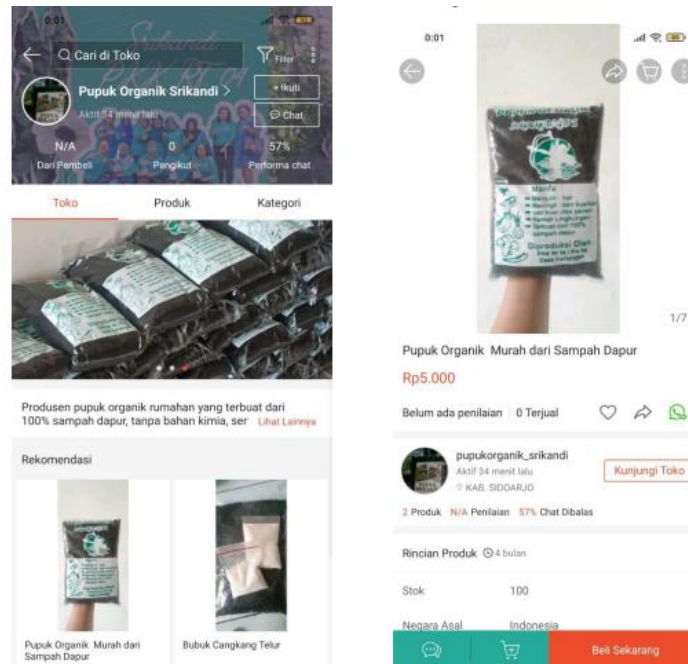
0:01

Cari di Toko

Filter

Pupuk Organik Srikandi >

+ Ikuti

Aktif 34 menit lalu

Chat

N/A
Dari Pembeli

0
Pengikut

57%
Performa chat

Toko

Produk

Kategori

Produsen pupuk organik rumahan yang terbuat dari 100% sampah dapur, tanpa bahan kimia, ser Lihat Lainnya

Rekomendasi

Pupuk Organik Murah dari Sampah Dapur

Bubuk Cangkang Telur

0:01

1/7

Pupuk Organik Murah dari Sampah Dapur

Rp5.000

Belum ada penilaian | 0 Terjual

pupukorganik_srikandi

Aktif 34 menit lalu

KAB. SIDOARJO

Kunjungi Toko

2 Produk N/A Penilaian 57% Chat Dibalas

Rincian Produk 4 bulan

Stok 100

Negara Asal Indonesia

Beli Sekarang